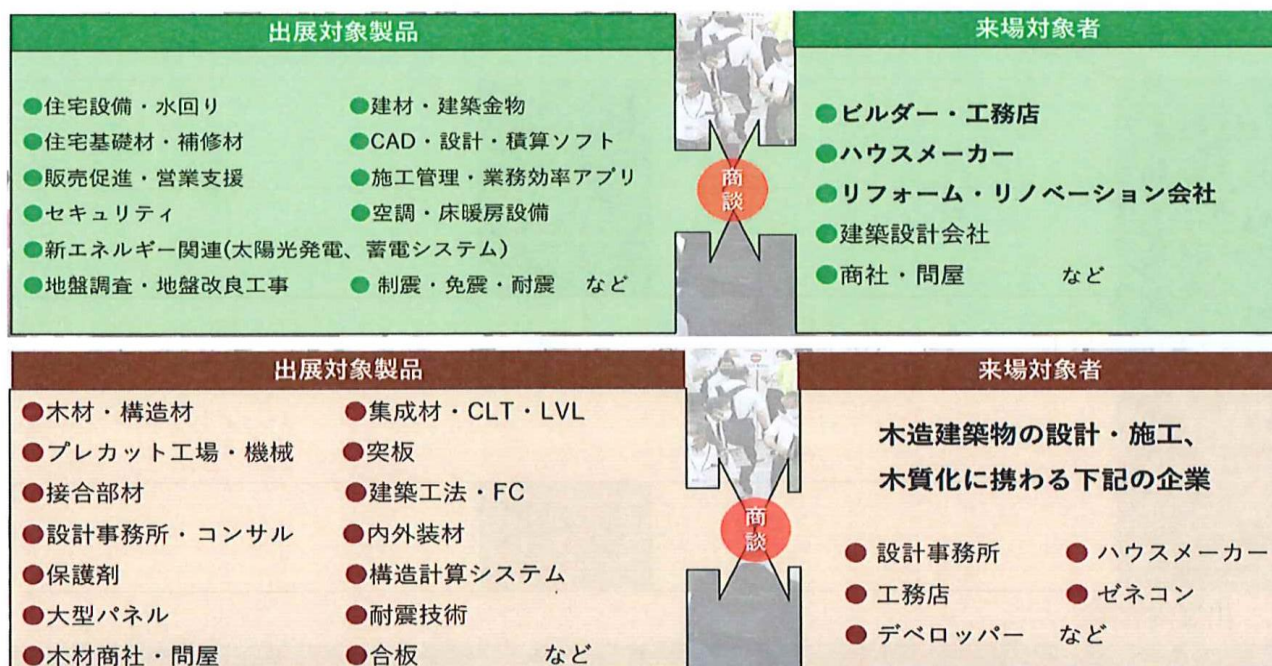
出展対象製品

●住宅設備・水回り
●建材・建築金物
●住宅基礎材・補修材
●CAD・設計・積算ソフト
●販売促進・営業支援
●施工管理・業務効率アプリ
●セキュリティ
●空調・床暖房設備
●新エネルギー関連(太陽光発電、蓄電システム)
●地盤調査・地盤改良工事
●制震・免震・耐震　など

商談

来場対象者

●ビルダー・工務店
●ハウスメーカー
●リフォーム・リノベーション会社
●建築設計会社
●商社・問屋　など

出展対象製品

●木材・構造材
●集成材・CLT・LVL
●プレカット工場・機械
●突板
●接合部材
●建築工法・FC
●設計事務所・コンサル
●内外装材
●保護剤
●構造計算システム
●大型パネル
●耐震技術
●木材商社・問屋
●合板　など

商談

来場対象者

木造建築物の設計・施工、木質化に携わる下記の企業

●設計事務所
●ハウスメーカー
●工務店
●ゼネコン
●デベロッパー　など